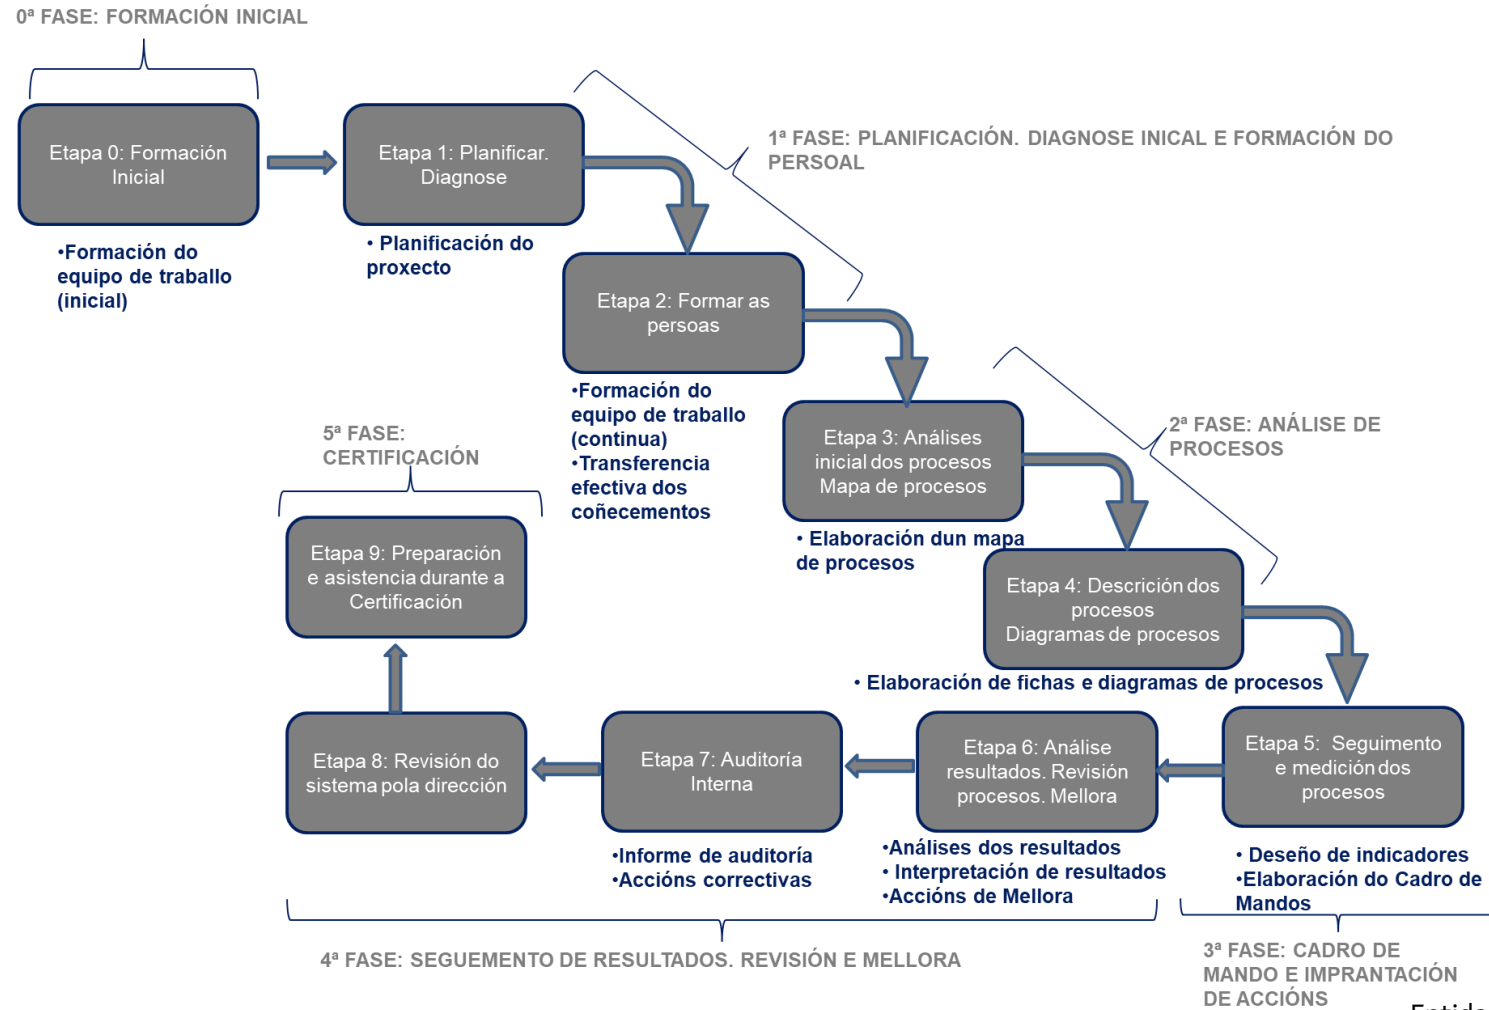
0ª FASE: FORMACIÓN INICIAL

Etapa 0: Formación Inicial

•Formación do equipo de traballo (inicial)

Etapa 1: Planificar. Diagnose

• Planificación do proxecto

1ª FASE: PLANIFICACIÓN. DIAGNOSE INICAL E FORMACIÓN DO PERSOAL

Etapa 2: Formar as persoas

•Formación do equipo de traballo (continua)
•Transferencia efectiva dos coñecementos

Etapa 3: Análises inicial dos procesos Mapa de procesos

• Elaboración dun mapa de procesos

2ª FASE: ANÁLISE DE PROCESOS

Etapa 4: Descrición dos procesos Diagramas de procesos

• Elaboración de fichas e diagramas de procesos

5ª FASE: CERTIFICACIÓN

Etapa 9: Preparación e asistencia durante a Certificación

Etapa 8: Revisión do sistema pola dirección

Etapa 7: Auditoría Interna

•Informe de auditoría
•Accións correctivas

Etapa 6: Análise resultados. Revisión procesos. Mellora

•Análises dos resultados
• Interpretación de resultados
•Accións de Mellora

Etapa 5: Seguimento e medición dos procesos

• Deseño de indicadores
•Elaboración do Cadro de Mandos

4ª FASE: SEGUEMENTO DE RESULTADOS. REVISIÓN E MELLORA

3ª FASE: CADRO DE MANDO E IMPRANTACIÓN DE ACCIÓNS

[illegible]